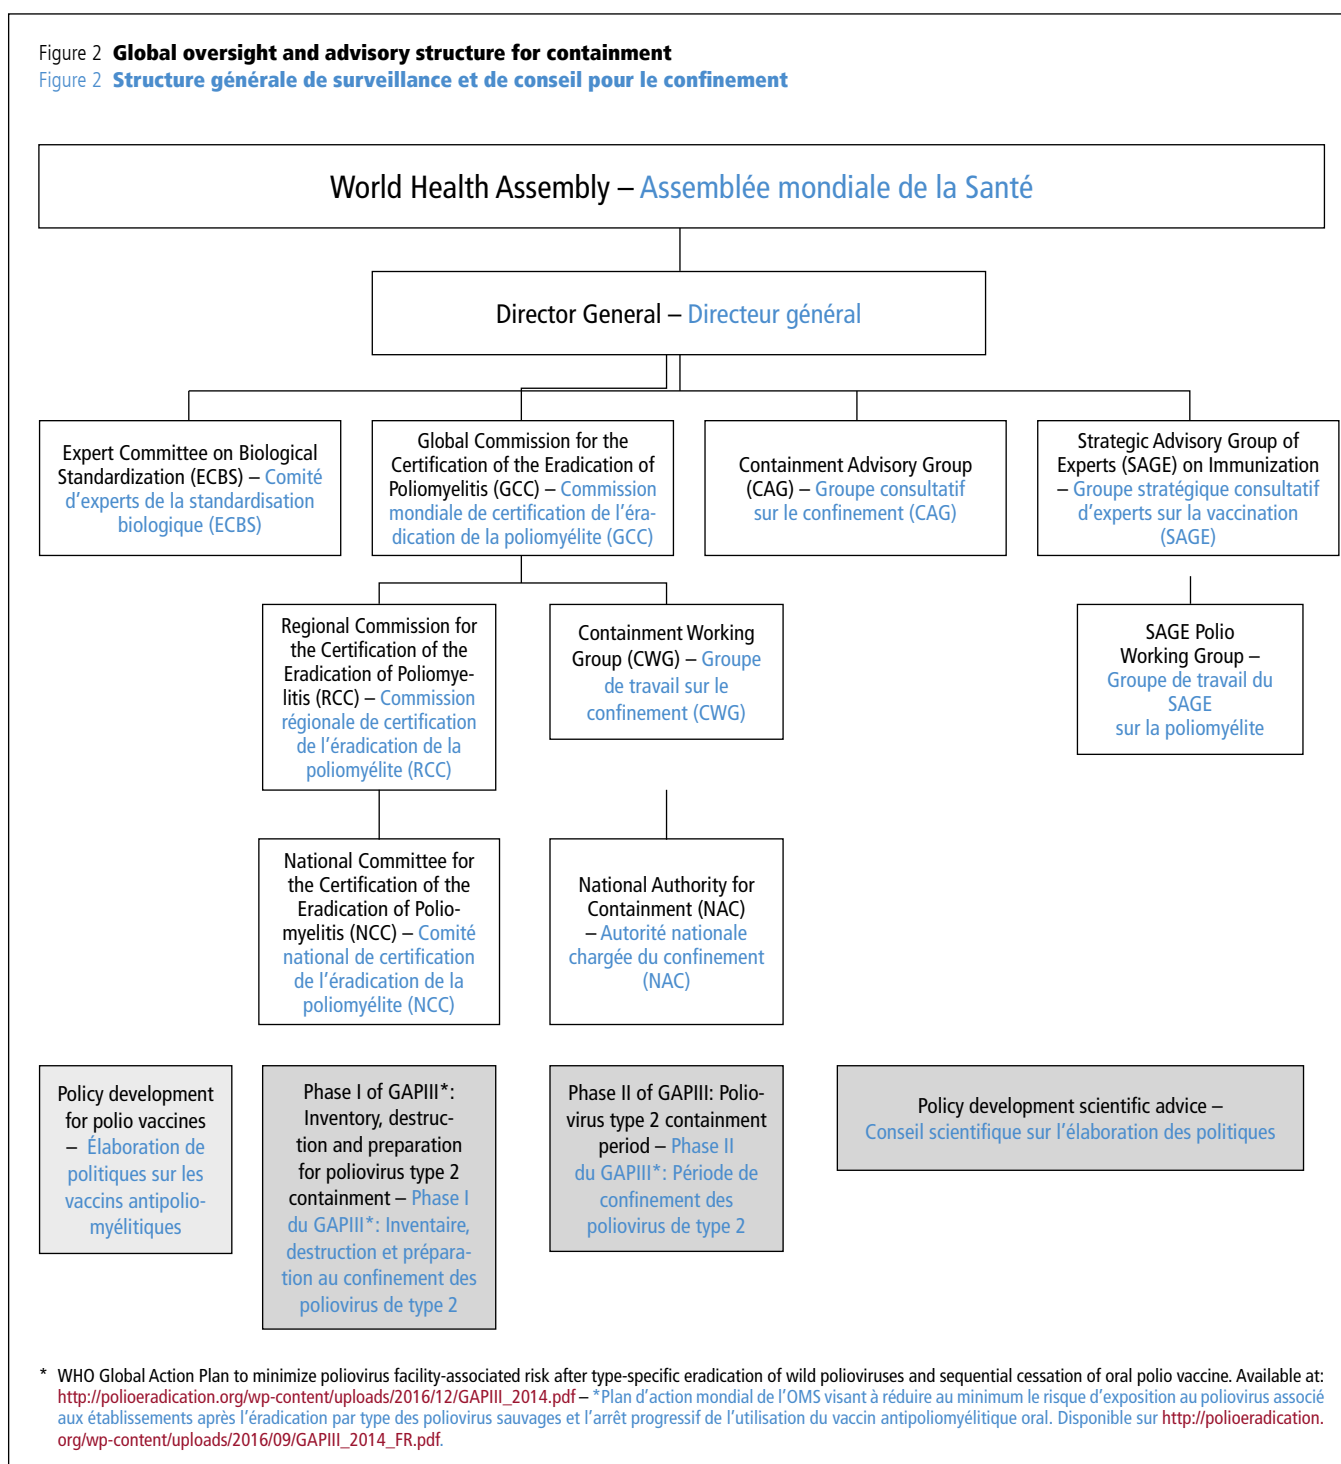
Figure 2 **Global oversight and advisory structure for containment**
Figure 2 **Structure générale de surveillance et de conseil pour le confinement**

World Health Assembly – Assemblée mondiale de la Santé

Director General – Directeur général

Expert Committee on Biological Standardization (ECBS) – Comité d'experts de la standardisation biologique (ECBS)

Global Commission for the Certification of the Eradication of Poliomyelitis (GCC) – Commission mondiale de certification de l'éradication de la poliomyélite (GCC)

Containment Advisory Group (CAG) – Groupe consultatif sur le confinement (CAG)

Strategic Advisory Group of Experts (SAGE) on Immunization – Groupe stratégique consultatif d'experts sur la vaccination (SAGE)

Regional Commission for the Certification of the Eradication of Poliomyelitis (RCC) – Commission régionale de certification de l'éradication de la poliomyélite (RCC)

Containment Working Group (CWG) – Groupe de travail sur le confinement (CWG)

SAGE Polio Working Group – Groupe de travail du SAGE sur la poliomyélite

National Committee for the Certification of the Eradication of Poliomyelitis (NCC) – Comité national de certification de l'éradication de la poliomyélite (NCC)

National Authority for Containment (NAC) – Autorité nationale chargée du confinement (NAC)

Policy development for polio vaccines – Élaboration de politiques sur les vaccins antipoliomyélitiques

Phase I of GAPIII*: Inventory, destruction and preparation for poliovirus type 2 containment – Phase I du GAPIII*: Inventaire, destruction et préparation au confinement des poliovirus de type 2

Phase II of GAPIII: Poliovirus type 2 containment period – Phase II du GAPIII*: Période de confinement des poliovirus de type 2

Policy development scientific advice – Conseil scientifique sur l'élaboration des politiques

* WHO Global Action Plan to minimize poliovirus facility-associated risk after type-specific eradication of wild polioviruses and sequential cessation of oral polio vaccine. Available at: http://polioeradication.org/wp-content/uploads/2016/12/GAPIII_2014.pdf – *Plan d'action mondial de l'OMS visant à réduire au minimum le risque d'exposition au poliovirus associé aux établissements après l'éradication par type des poliovirus sauvages et l'arrêt progressif de l'utilisation du vaccin antipoliomyélitique oral. Disponible sur http://polioeradication.org/wp-content/uploads/2016/09/GAPIII_2014_FR.pdf.